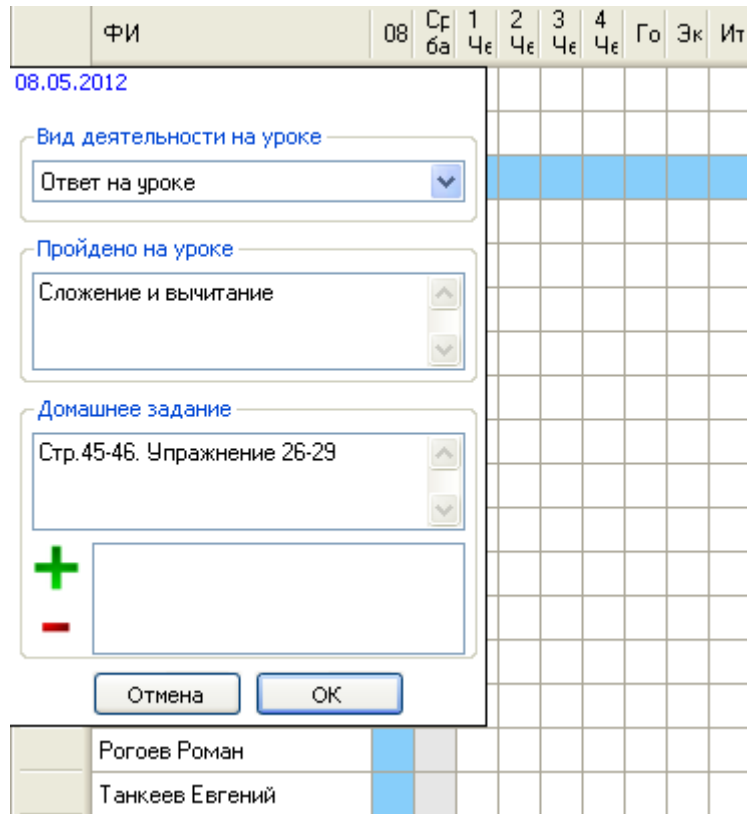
| | ФИ | 08 | Ср ба | 1 Че | 2 Че | 3 Че | 4 Че | Го | Эк | Ит |
|---|---|---|---|---|---|---|---|---|---|---|

08.05.2012

Вид деятельности на уроке

Ответ на уроке

Пройдено на уроке

Сложение и вычитание

Домашнее задание

Стр.45-46. Упражнение 26-29

+

–

Отмена

OK

| | ФИ |
|---|---|
| | Рогоев Роман |
| | Танкеев Евгений |